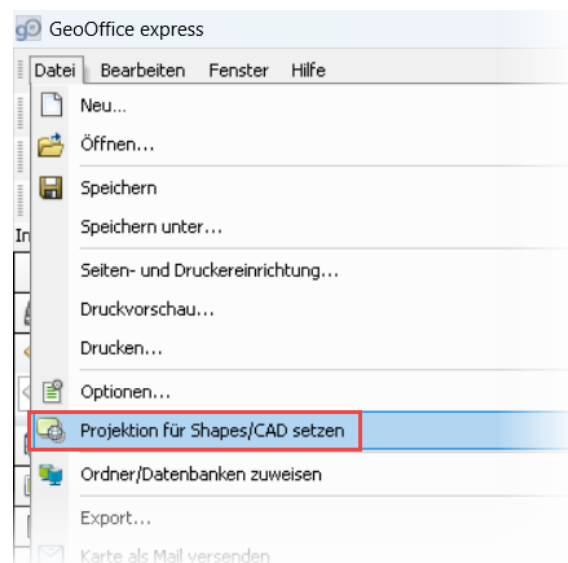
GeoOffice express

Datei Bearbeiten Fenster Hilfe

Neu...
Öffnen...
Speichern
Speichern unter...
Seiten- und Druckereinrichtung...
Druckvorschau...
Drucken...
Optionen...
Projektion für Shapes/CAD setzen
Ordner/Datenbanken zuweisen
Export...
Karte als Mail versenden

In